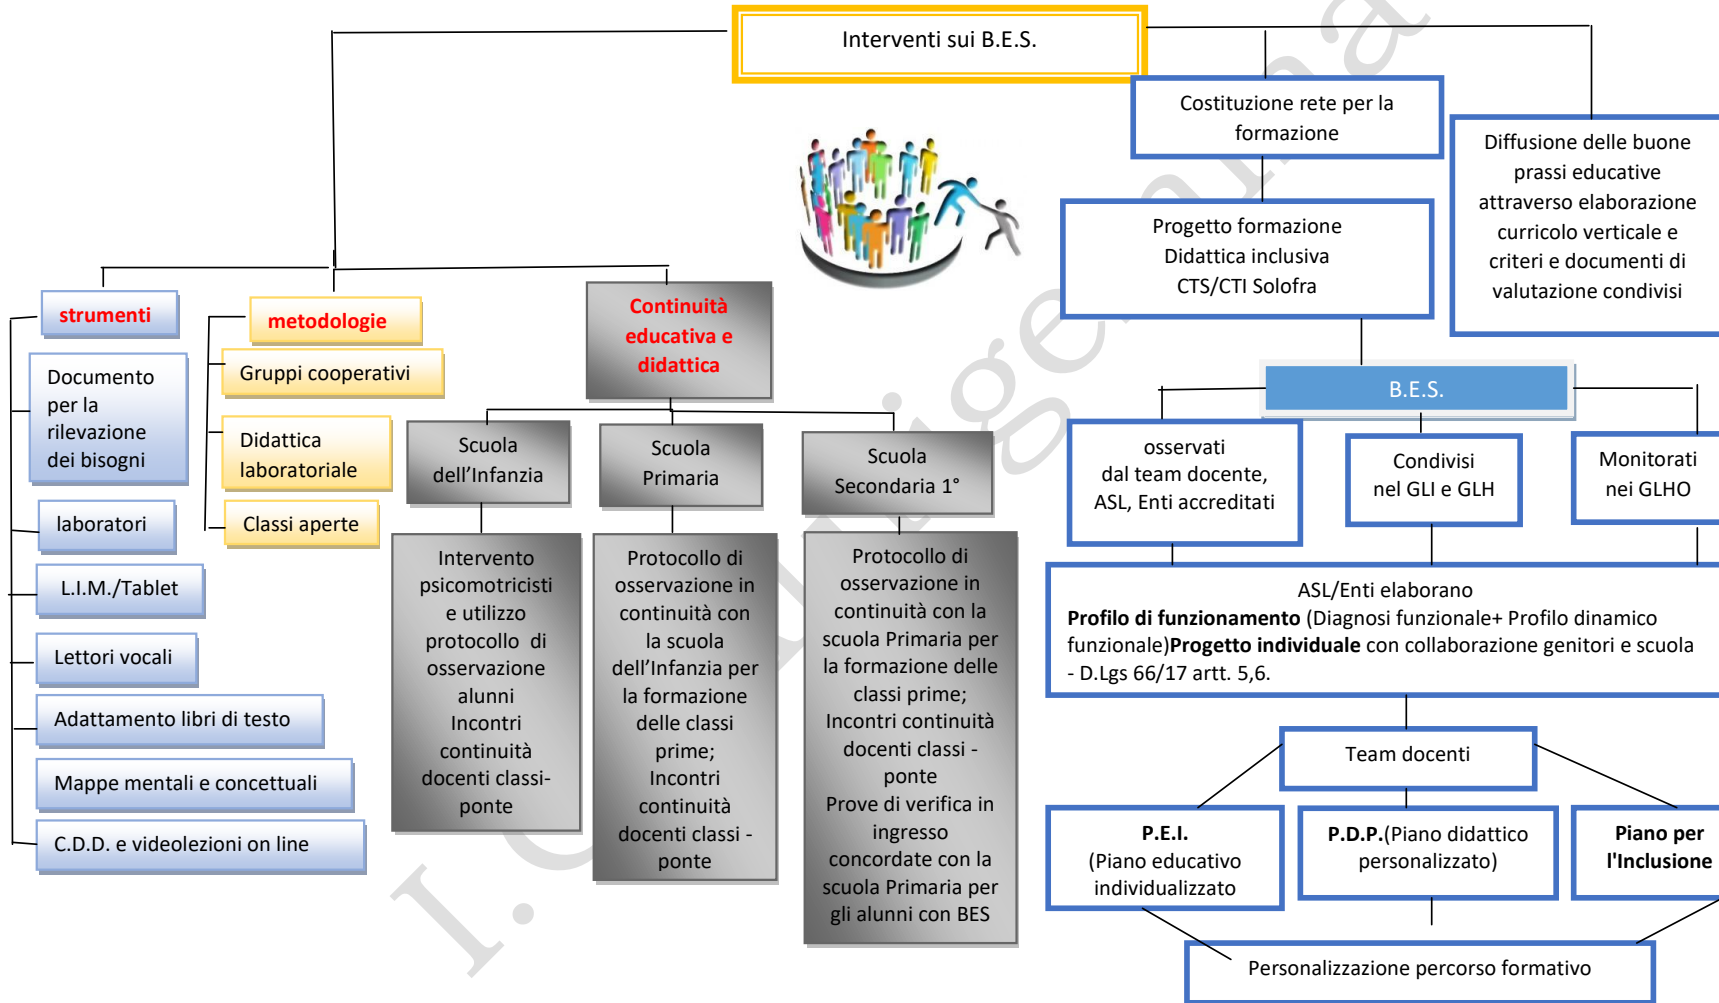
Interventi sui B.E.S.

strumenti

Documento per la rilevazione dei bisogni

laboratori

L.I.M./Tablet

Lettori vocali

Adattamento libri di testo

Mappe mentali e concettuali

C.D.D. e videolezioni on line

metodologie

Gruppi cooperativi

Didattica laboratoriale

Classi aperte

Continuità educativa e didattica

Scuola dell'Infanzia

Intervento psicomotricisti e utilizzo protocollo di osservazione alunni Incontri continuità docenti classi-ponte

Scuola Primaria

Protocollo di osservazione in continuità con la scuola dell'Infanzia per la formazione delle classi prime; Incontri continuità docenti classi - ponte

Scuola Secondaria 1°

Protocollo di osservazione in continuità con la scuola Primaria per la formazione delle classi prime; Incontri continuità docenti classi - ponte Prove di verifica in ingresso concordate con la scuola Primaria per gli alunni con BES

Costituzione rete per la formazione

Progetto formazione Didattica inclusiva CTS/CTI Solofra

Diffusione delle buone prassi educative attraverso elaborazione curricolo verticale e criteri e documenti di valutazione condivisi

B.E.S.

osservati dal team docente, ASL, Enti accreditati

Condivisi nel GLI e GLH

Monitorati nei GLHO

ASL/Enti elaborano
**Profilo di funzionamento** (Diagnosi funzionale+ Profilo dinamico funzionale)**Progetto individuale** con collaborazione genitori e scuola - D.Lgs 66/17 artt. 5,6.

Team docenti

**P.E.I.** (Piano educativo individualizzato

**P.D.P.**(Piano didattico personalizzato)

**Piano per l'Inclusione**

Personalizzazione percorso formativo

I. C. Giugliano